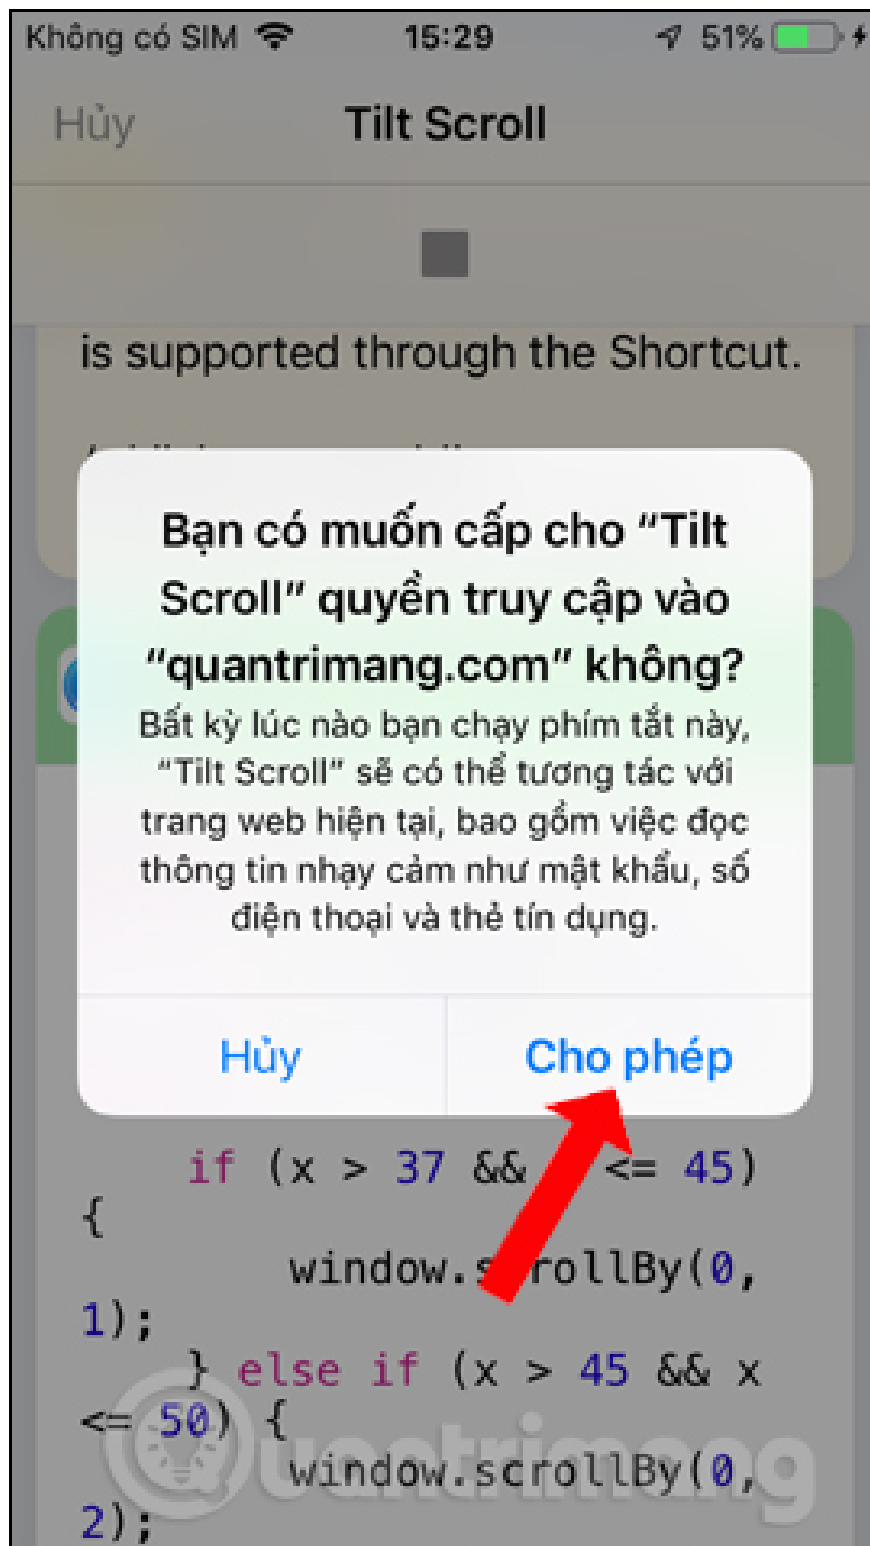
Không có SIM 15:29 51%

Hủy Tilt Scroll

is supported through the Shortcut.

Bạn có muốn cấp cho "Tilt Scroll" quyền truy cập vào "quantrimang.com" không?

Bất kỳ lúc nào bạn chạy phím tắt này, "Tilt Scroll" sẽ có thể tương tác với trang web hiện tại, bao gồm việc đọc thông tin nhạy cảm như mật khẩu, số điện thoại và thẻ tín dụng.

Hủy Cho phép

if (x > 37 && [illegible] <= 45) {
window.s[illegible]rollBy(0, 1);
} else if (x > 45 && x <= 50) {
window.scrollBy(0, 2);

quantrimang